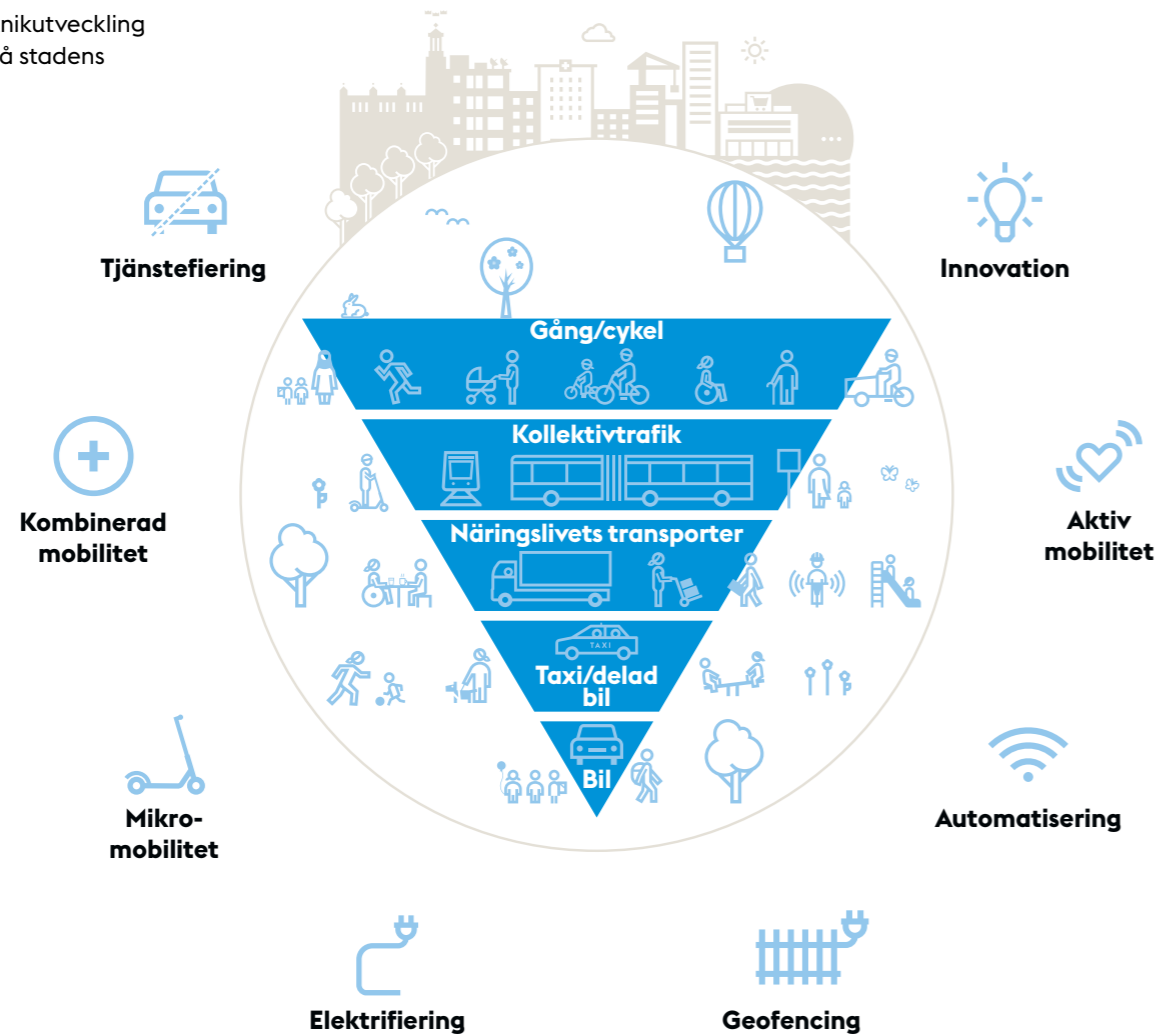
nikutveckling
å stadens

Tjänstefiering

Innovation

Gång/cykel

Kollektivtrafik

Näringslivets transporter

TAXI

Taxi/delad bil

Bil

Kombinerad mobilitet

Aktiv mobilitet

Mikro-mobilitet

Automatisering

Elektrifiering

Geofencing